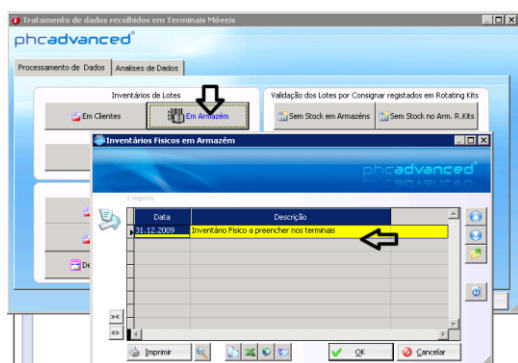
Tratamento de dados recolhidos em Terminais Móveis

phcadvanced

Processamento de Dados | Analises de Dados

Inventários de Lotes

Em Clientes

Em Armazém

Validação dos Lotes por Consignar registados em Rotating Kits

Sem Stock em Armazéns

Sem Stock no Arm. R.Kits

De

Inventários Físicos em Armazém

phcadvanced

1 registo.

| Data | Descrição |
|---|---|
| 01.12.2009 | Inventário Físico a preencher nos terminais |

Imprimir

OK

Cancelar